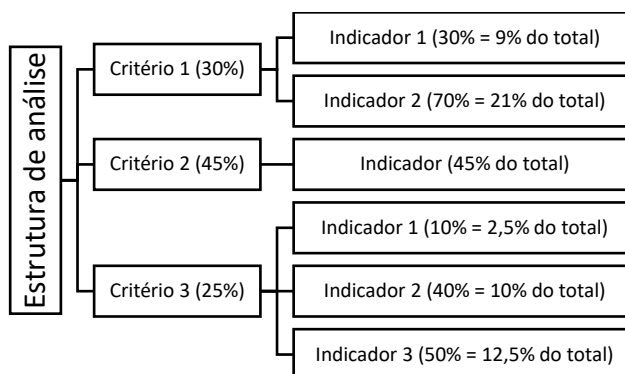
Estrutura de análise

Critério 1 (30%)

Indicador 1 (30% = 9% do total)

Indicador 2 (70% = 21% do total)

Critério 2 (45%)

Indicador (45% do total)

Critério 3 (25%)

Indicador 1 (10% = 2,5% do total)

Indicador 2 (40% = 10% do total)

Indicador 3 (50% = 12,5% do total)